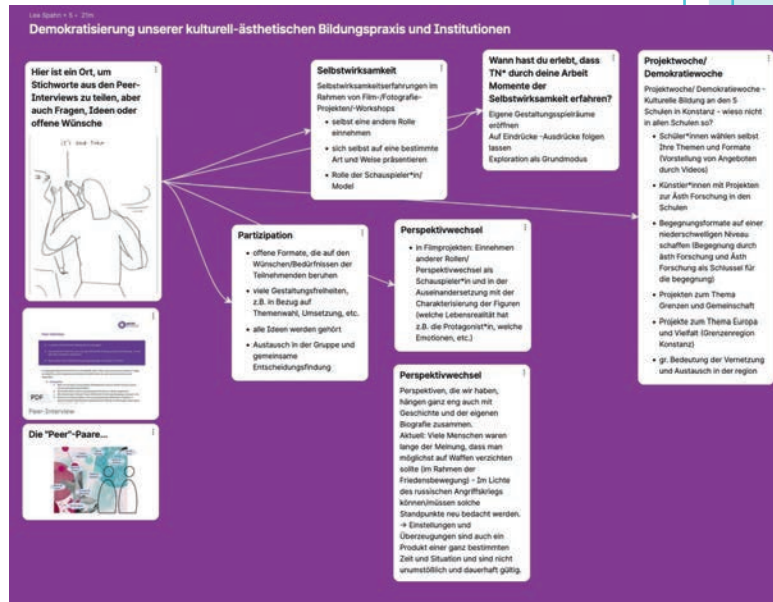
Lea Spahn • 5 • 21m

Demokratisierung unserer kulturell-ästhetischen Bildungspraxis und Institutionen

Hier ist ein Ort, um Stichworte aus den Peer-Interviews zu teilen, aber auch Fragen, Ideen oder offene Wünsche

It's and Take

Peer-Interview

PDF
Peer-Interview

Die "Peer"-Paare...

Selbstwirksamkeit

Selbstwirksamkeitserfahrungen im Rahmen von Film-/Fotografie-Projekten/-Workshops

- selbst eine andere Rolle einnehmen
- sich selbst auf eine bestimmte Art und Weise präsentieren
- Rolle der Schauspieler*in/ Model

Wann hast du erlebt, dass TN* durch deine Arbeit Momente der Selbstwirksamkeit erfahren?

Eigene Gestaltungsspielräume eröffnen
Auf Eindrücke -Ausdrücke folgen lassen
Exploration als Grundmodus

Projektwoche/ Demokratiewoche

Projektwoche/ Demokratiewoche - Kulturelle Bildung an den 5 Schulen in Konstanz - wieso nicht in allen Schulen so?

- Schüler*innen wählen selbst ihre Themen und Formate (Vorstellung von Angeboten durch Videos)
- Künstler*innen mit Projekten zur Ästh Forschung in den Schulen
- Begegnungsformate auf einer niederschwelligen Niveau schaffen (Begegnung durch ästh Forschung und Ästh Forschung als Schlüssel für die begegnung)
- Projekten zum Thema Grenzen und Gemeinschaft
- Projekte zum Thema Europa und Vielfalt (Grenzenregion Konstanz)
- gr. Bedeutung der Vernetzung und Austausch in der region

Partizipation

- offene Formate, die auf den Wünschen/Bedürfnissen der Teilnehmenden beruhen
- viele Gestaltungsfreiheiten, z.B. in Bezug auf Themenwahl, Umsetzung, etc.
- alle Ideen werden gehört
- Austausch in der Gruppe und gemeinsame Entscheidungsfindung

Perspektivwechsel

- in Filmprojekten: Einnehmen anderer Rollen/ Perspektivwechsel als Schauspieler*in und in der Auseinandersetzung mit der Charakterisierung der Figuren (welche Lebensrealität hat z.B. die Protagonist*in, welche Emotionen, etc.)

Perspektivwechsel

Perspektiven, die wir haben, hängen ganz eng auch mit Geschichte und der eigenen Biografie zusammen.
Aktuell: Viele Menschen waren lange der Meinung, dass man möglichst auf Waffen verzichten sollte (im Rahmen der Friedensbewegung) - Im Lichte des russischen Angriffskriegs können/müssen solche Standpunkte neu bedacht werden.
→ Einstellungen und Überzeugungen sind auch ein Produkt einer ganz bestimmten Zeit und Situation und sind nicht unumstößlich und dauerhaft gültig.